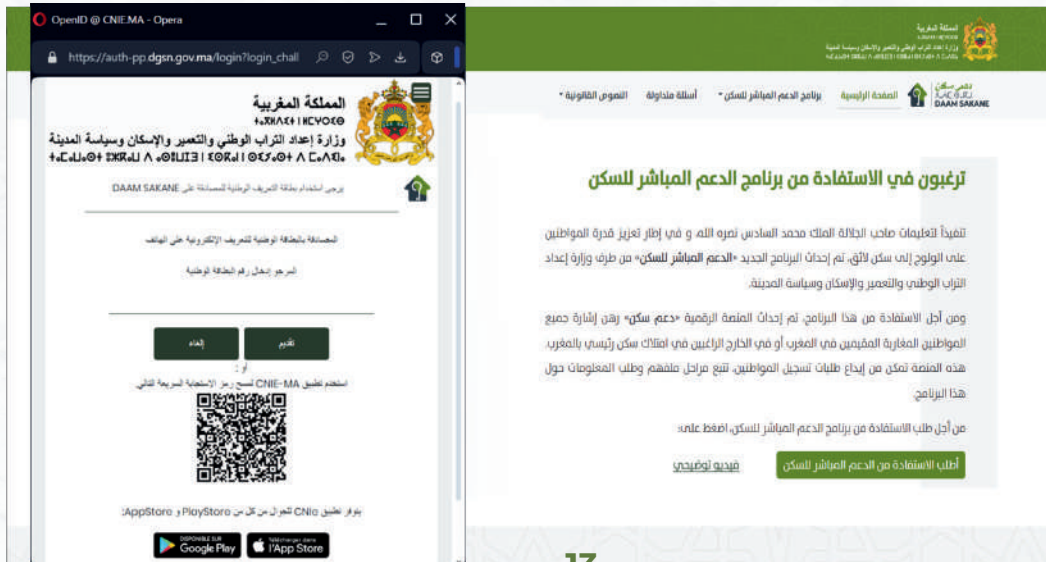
OpenID @ CNIE.MA - Opera

https://auth-pp.dgsn.gov.ma/login?login_chall

المملكة المغربية
ⵜⴰⴳⵍⴷⵉⵜ ⵏ ⵍⵎⵖⵔⵉⴱ
وزارة إعداد التراب الوطني والتعمير والإسكان وسياسة المدينة
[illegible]

يرجى استخدام بطاقة التعريف الوطنية للمصادقة على DAAM SAKANE

المصادقة بالبطاقة الوطنية للتعريف الإلكترونية على الهاتف

المرجو إدخال رقم البطاقة الوطنية

تقديم

إلغاء

أو :
استخدم تطبيق CNIE-MA لمسح رمز الاستجابة السريعة التالي

يتوفر تطبيق CNIe للتحميل من كل من PlayStore و AppStore

DISPONIBLE SUR Google Play

Télécharger dans l'App Store

المملكة المغربية
وزارة إعداد التراب الوطني والتعمير والإسكان وسياسة المدينة
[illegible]

دعم سكن
DAAM SAKANE

الصفحة الرئيسية

برنامج الدعم المباشر للسكن

أسئلة متداولة

النصوص القانونية

ترغبون في الاستفادة من برنامج الدعم المباشر للسكن

تنفيذاً لتعليمات صاحب الجلالة الملك محمد السادس نصره الله، و في إطار تعزيز قدرة المواطنين على الولوج إلى سكن لائق، تم إحداث البرنامج الجديد «الدعم المباشر للسكن» من طرف وزارة إعداد التراب الوطني والتعمير والإسكان وسياسة المدينة.

ومن أجل الاستفادة من هذا البرنامج، تم إحداث المنصة الرقمية «دعم سكن» رهن إشارة جميع المواطنين المغاربة المقيمين في المغرب أو في الخارج الراغبين في امتلاك سكن رئيسي بالمغرب. هذه المنصة تمكن من إيداع طلبات تسجيل المواطنين، تتبع مراحل ملفهم وطلب المعلومات حول هذا البرنامج

من أجل طلب الاستفادة من برنامج الدعم المباشر للسكن، اضغط على:

أطلب الاستفادة من الدعم المباشر للسكن

فيديو توضيحي

17